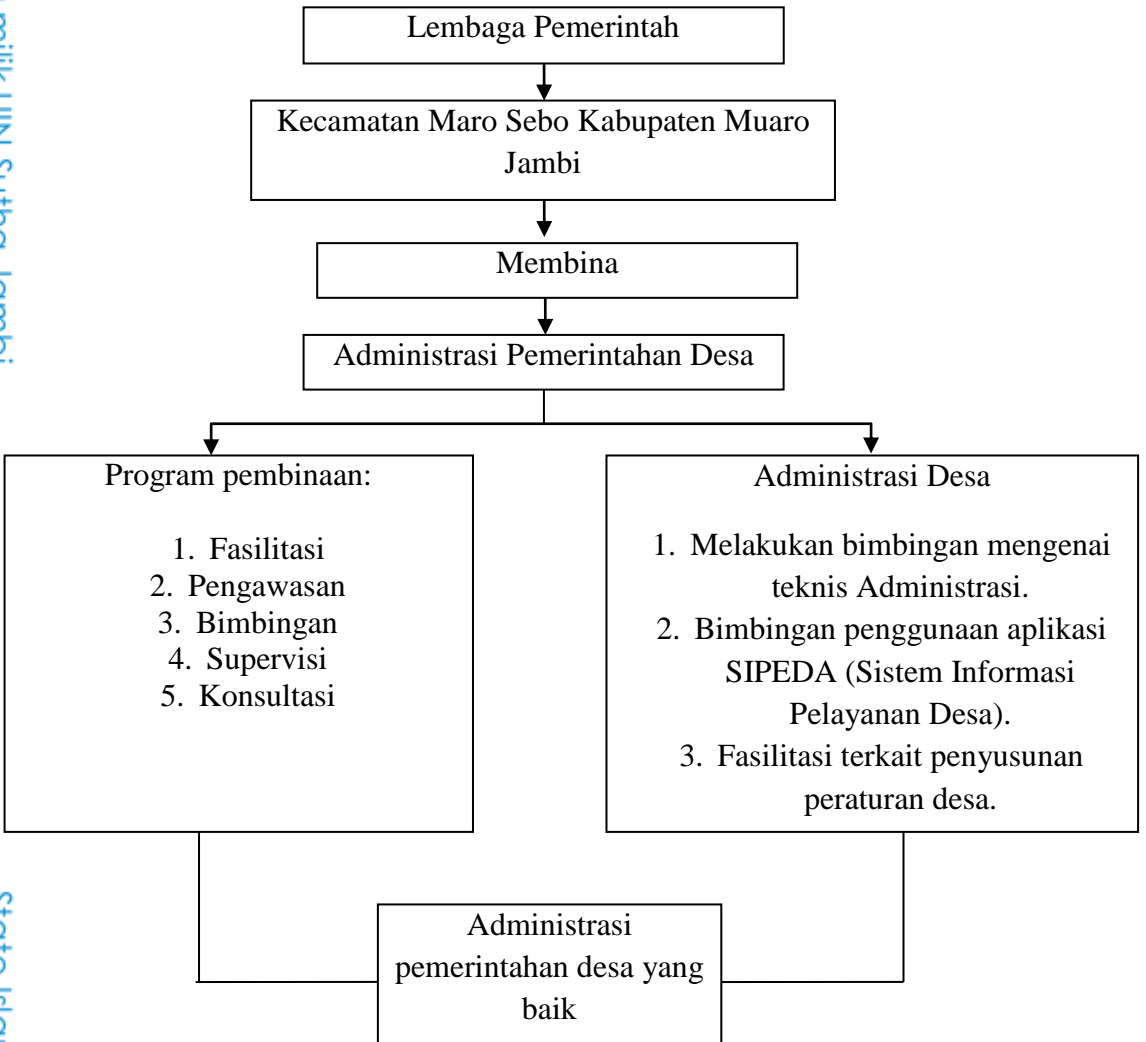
milik UIN Sutha Jambi

Lembaga Pemerintah

Kecamatan Maro Sebo Kabupaten Muaro Jambi

Membina

Administrasi Pemerintahan Desa

Program pembinaan:

1. Fasilitasi
2. Pengawasan
3. Bimbingan
4. Supervisi
5. Konsultasi

Administrasi Desa

1. Melakukan bimbingan mengenai teknis Administrasi.
2. Bimbingan penggunaan aplikasi SIPEDA (Sistem Informasi Pelayanan Desa).
3. Fasilitasi terkait penyusunan peraturan desa.

Administrasi pemerintahan desa yang baik

State Isla